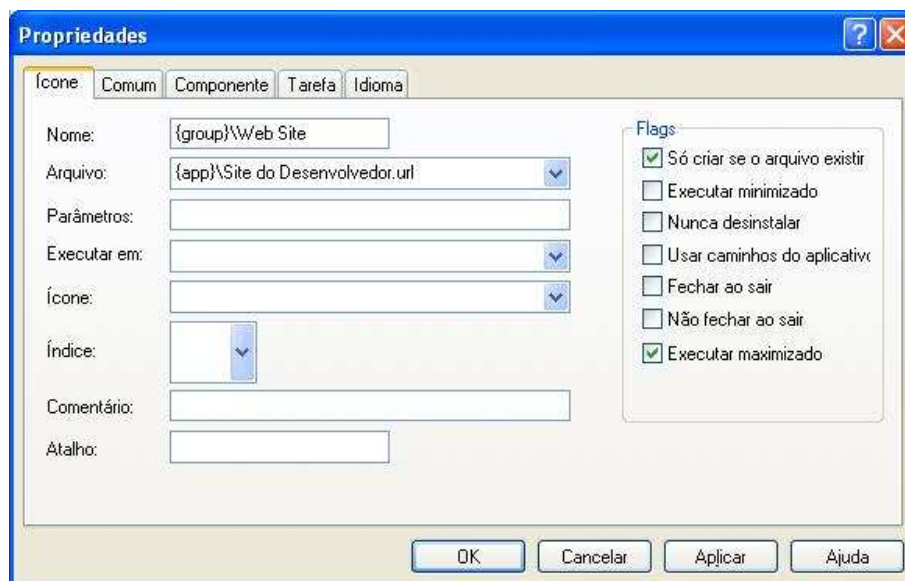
Propriedades

Ícone | Comum | Componente | Tarefa | Idioma

Nome: {group}\Web Site
Arquivo: {app}\Site do Desenvolvedor.url
Parâmetros:
Executar em:
Ícone:
Índice:
Comentário:
Atalho:

Flags
☑ Só criar se o arquivo existir
☐ Executar minimizado
☐ Nunca desinstalar
☐ Usar caminhos do aplicativo
☐ Fechar ao sair
☐ Não fechar ao sair
☑ Executar maximizado

OK | Cancelar | Aplicar | Ajuda